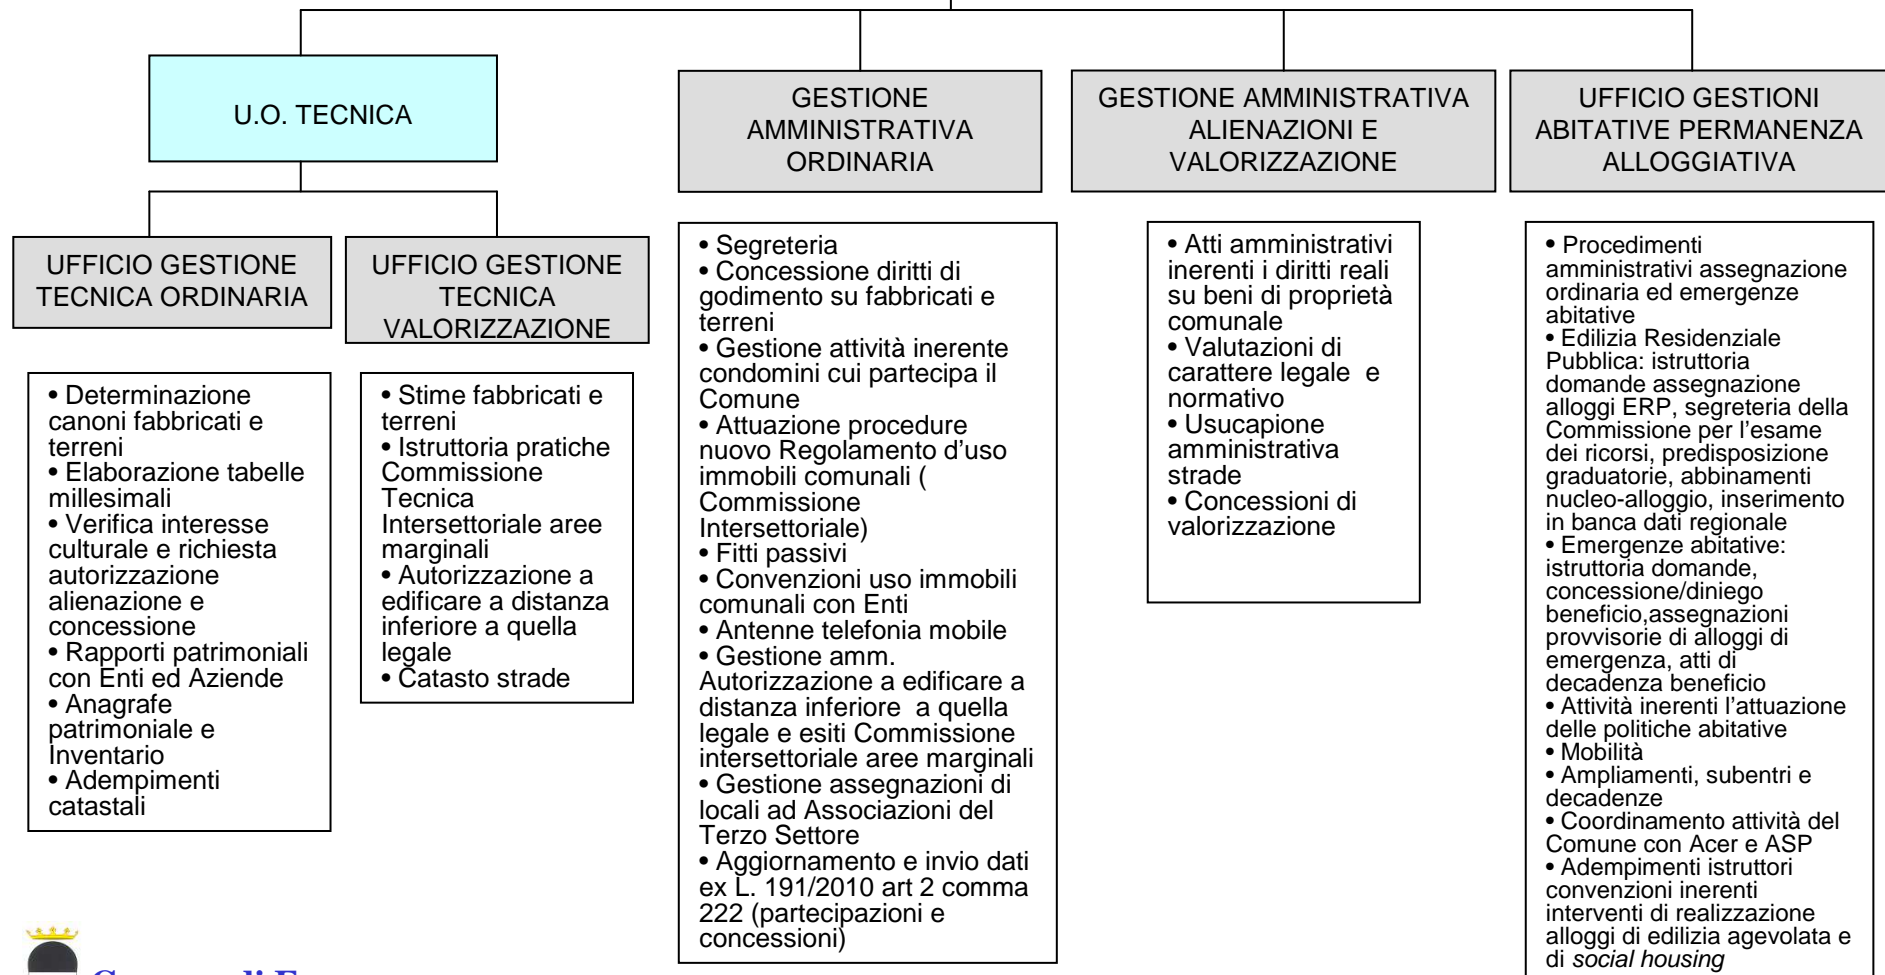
U.O. TECNICA

GESTIONE AMMINISTRATIVA ORDINARIA

GESTIONE AMMINISTRATIVA ALIENAZIONI E VALORIZZAZIONE

UFFICIO GESTIONI ABITATIVE PERMANENZA ALLOGGIATIVA

UFFICIO GESTIONE TECNICA ORDINARIA

UFFICIO GESTIONE TECNICA VALORIZZAZIONE

• Determinazione canoni fabbricati e terreni
• Elaborazione tabelle millesimali
• Verifica interesse culturale e richiesta autorizzazione alienazione e concessione
• Rapporti patrimoniali con Enti ed Aziende
• Anagrafe patrimoniale e Inventario
• Adempimenti catastali

• Stime fabbricati e terreni
• Istruttoria pratiche Commissione Tecnica Intersettoriale aree marginali
• Autorizzazione a edificare a distanza inferiore a quella legale
• Catasto strade

• Segreteria
• Concessione diritti di godimento su fabbricati e terreni
• Gestione attività inerente condomini cui partecipa il Comune
• Attuazione procedure nuovo Regolamento d’uso immobili comunali ( Commissione Intersettoriale)
• Fitti passivi
• Convenzioni uso immobili comunali con Enti
• Antenne telefonia mobile
• Gestione amm. Autorizzazione a edificare a distanza inferiore a quella legale e esiti Commissione intersettoriale aree marginali
• Gestione assegnazioni di locali ad Associazioni del Terzo Settore
• Aggiornamento e invio dati ex L. 191/2010 art 2 comma 222 (partecipazioni e concessioni)

• Atti amministrativi inerenti i diritti reali su beni di proprietà comunale
• Valutazioni di carattere legale e normativo
• Usucapione amministrativa strade
• Concessioni di valorizzazione

• Procedimenti amministrativi assegnazione ordinaria ed emergenze abitative
• Edilizia Residenziale Pubblica: istruttoria domande assegnazione alloggi ERP, segreteria della Commissione per l’esame dei ricorsi, predisposizione graduatorie, abbinamenti nucleo-alloggio, inserimento in banca dati regionale
• Emergenze abitative: istruttoria domande, concessione/diniego beneficio,assegnazioni provvisorie di alloggi di emergenza, atti di decadenza beneficio
• Attività inerenti l’attuazione delle politiche abitative
• Mobilità
• Ampliamenti, subentri e decadenze
• Coordinamento attività del Comune con Acer e ASP
• Adempimenti istruttori convenzioni inerenti interventi di realizzazione alloggi di edilizia agevolata e di social housing

Comune di F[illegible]